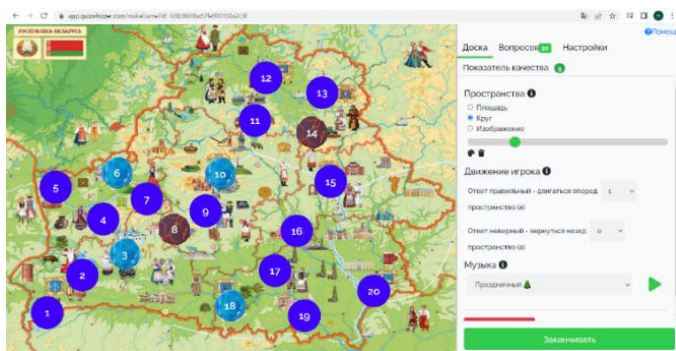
app.quizwhizzer.com/

РЭСПУБЛІКА БЕЛАРУСЬ

12
13
11
14
5
6
10
15
7
4
9
8
16
3
2
17
20
18
1
19

Помощь

Доска
Вопросов 20
Настройки

Показатель качества 6

Пространства

Площадь

Круг

Изображение

Движение игрока

Ответ правильный - двигаться вперед 1 пространство (а)

Ответ неверный - вернуться назад 0 пространство (а)

Музыка

Праздничный

Заканчивать